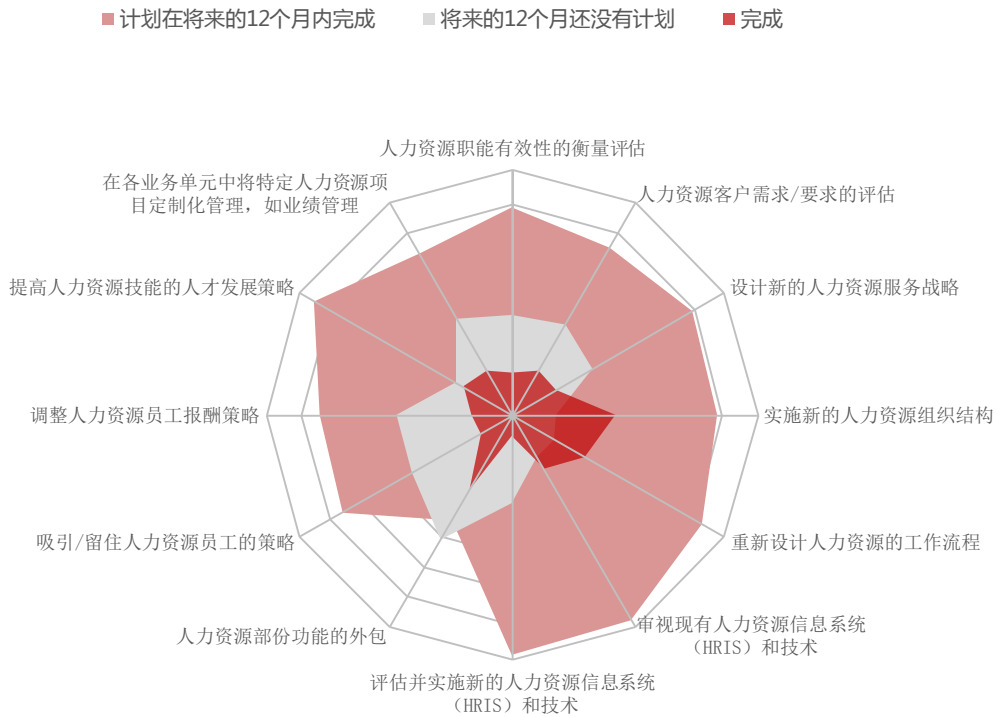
计划在将来的12个月内完成　将来的12个月还没有计划　完成

人力资源职能有效性的衡量评估

人力资源客户需求/要求的评估

设计新的人力资源服务战略

实施新的人力资源组织结构

重新设计人力资源的工作流程

审视现有人力资源信息系统（HRIS）和技术

评估并实施新的人力资源信息系统（HRIS）和技术

人力资源部份功能的外包

吸引/留住人力资源员工的策略

调整人力资源员工报酬策略

提高人力资源技能的人才发展策略

在各业务单元中将特定人力资源项目定制化管理，如业绩管理